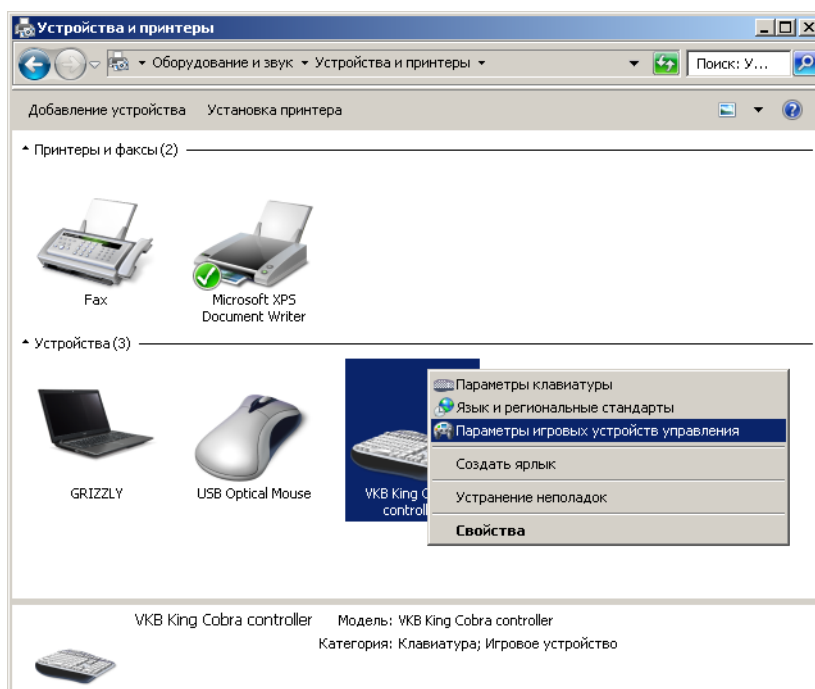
Устройства и принтеры

Оборудование и звук ▸ Устройства и принтеры ▸

Поиск: У...

Добавление устройства Установка принтера

Принтеры и факсы (2)

Fax

Microsoft XPS Document Writer

Устройства (3)

GRIZZLY

USB Optical Mouse

VKB King C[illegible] controll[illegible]

Параметры клавиатуры
Язык и региональные стандарты
Параметры игровых устройств управления
Создать ярлык
Устранение неполадок
Свойства

VKB King Cobra controller Модель: VKB King Cobra controller
Категория: Клавиатура; Игровое устройство